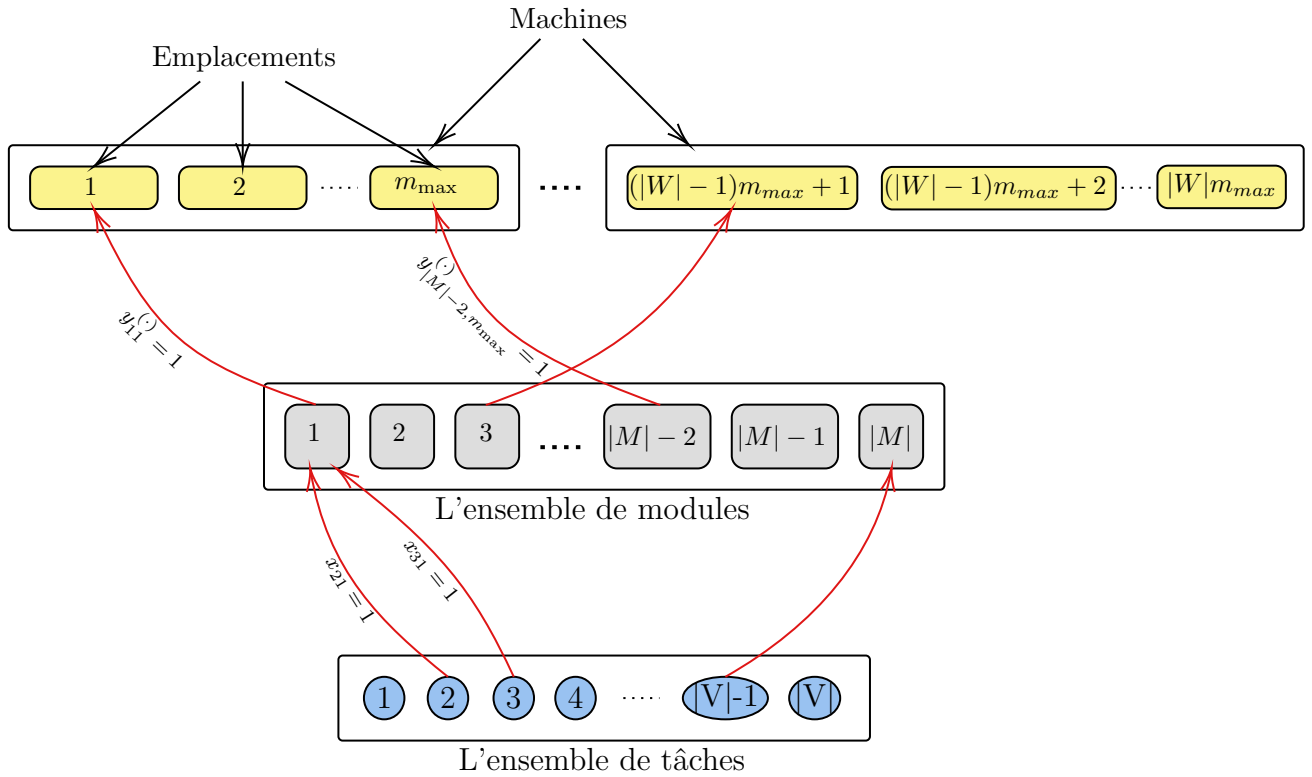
Machines

Emplacements

1 2 ..... $m_{\max}$ .... $(|W|-1)m_{max}+1$ $(|W|-1)m_{max}+2$ .... $|W|m_{max}$

$y^{(\cdot)}_{|M|-2,m_{\max}}=1$

$y^{(\cdot)}_{11}=1$

1 2 3 .... $|M|-2$ $|M|-1$ $|M|$

L'ensemble de modules

$x_{31}=1$

$x_{21}=1$

1 2 3 4 ..... |V|-1 |V|

L'ensemble de tâches